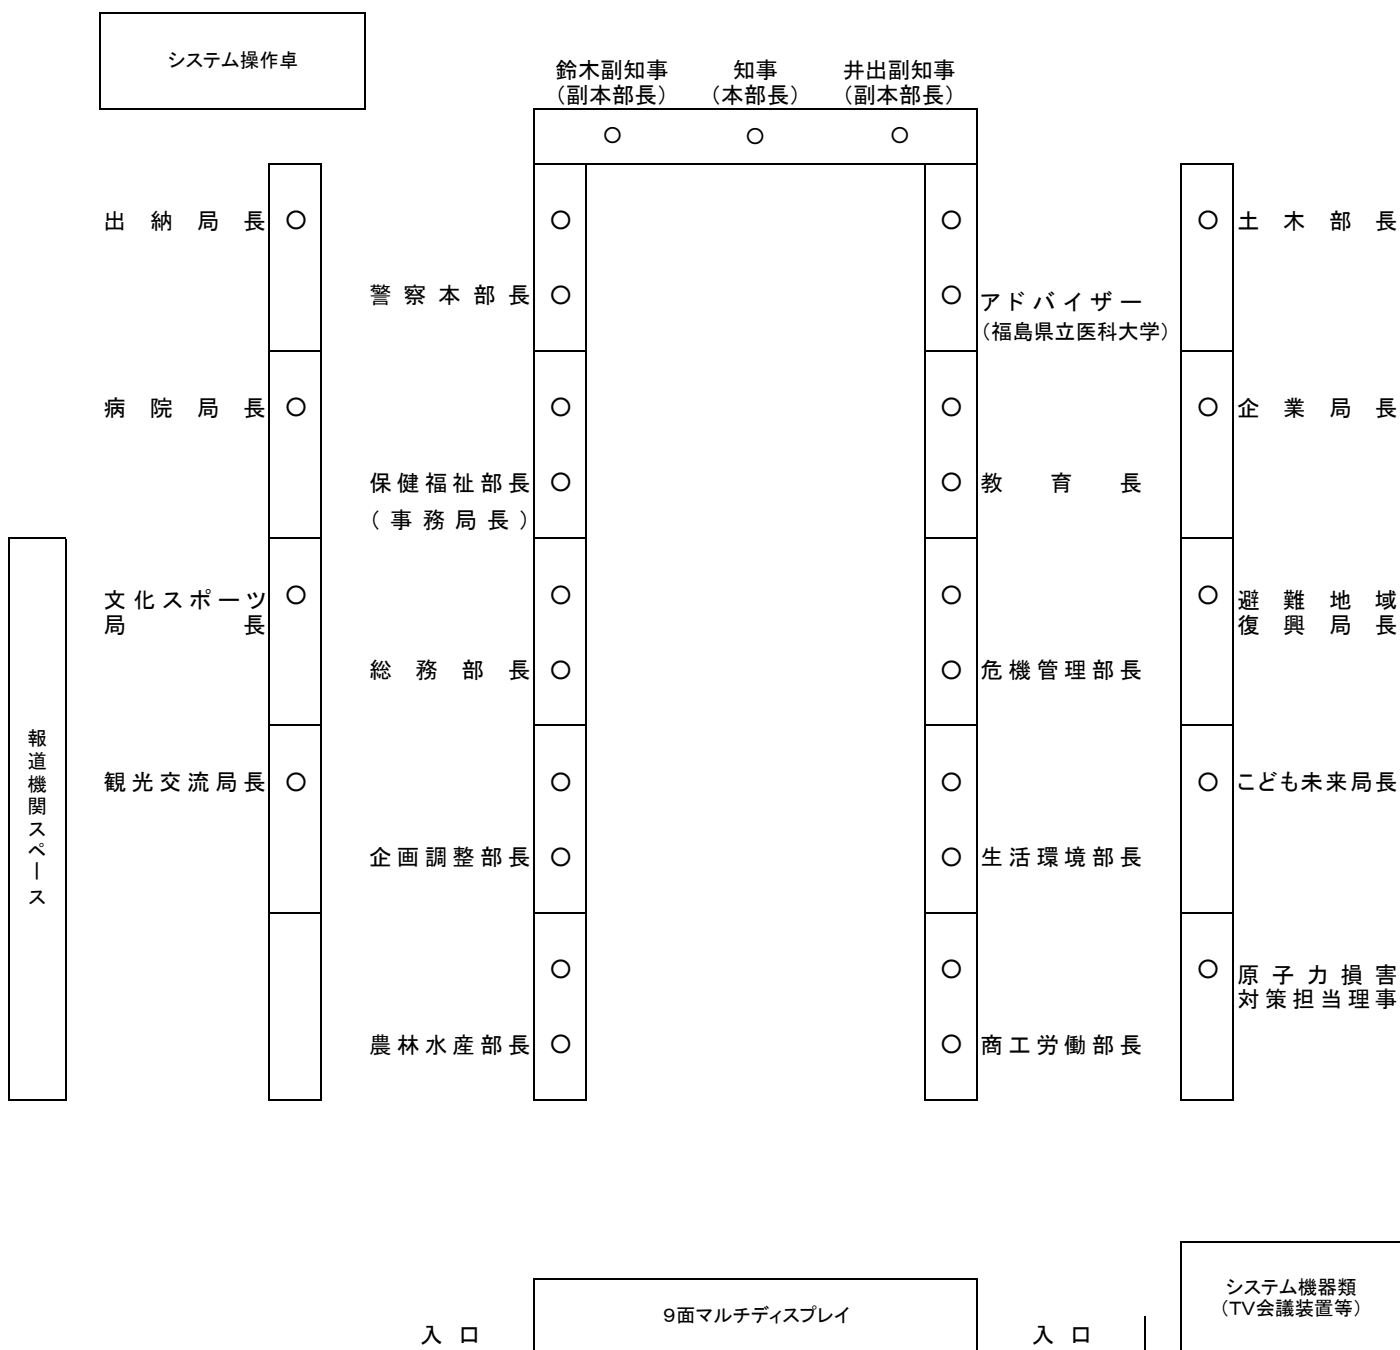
システム操作卓

鈴木副知事（副本部長）　知事（本部長）　井出副知事（副本部長）

○ ○ ○

出納局長 ○

病院局長 ○

文化スポーツ局長 ○

観光交流局長 ○

報道機関スペース

○
警察本部長 ○
○
保健福祉部長（事務局長） ○
○
総務部長 ○
○
企画調整部長 ○
○
農林水産部長 ○

○
○ アドバイザー（福島県立医科大学）
○
○ 教育長
○
○ 危機管理部長
○
○ 生活環境部長
○
○ 商工労働部長

○ 土木部長
○ 企業局長
○ 避難地域復興局長
○ こども未来局長
○ 原子力損害対策担当理事

システム機器類（TV会議装置等）

入口　9面マルチディスプレイ　入口